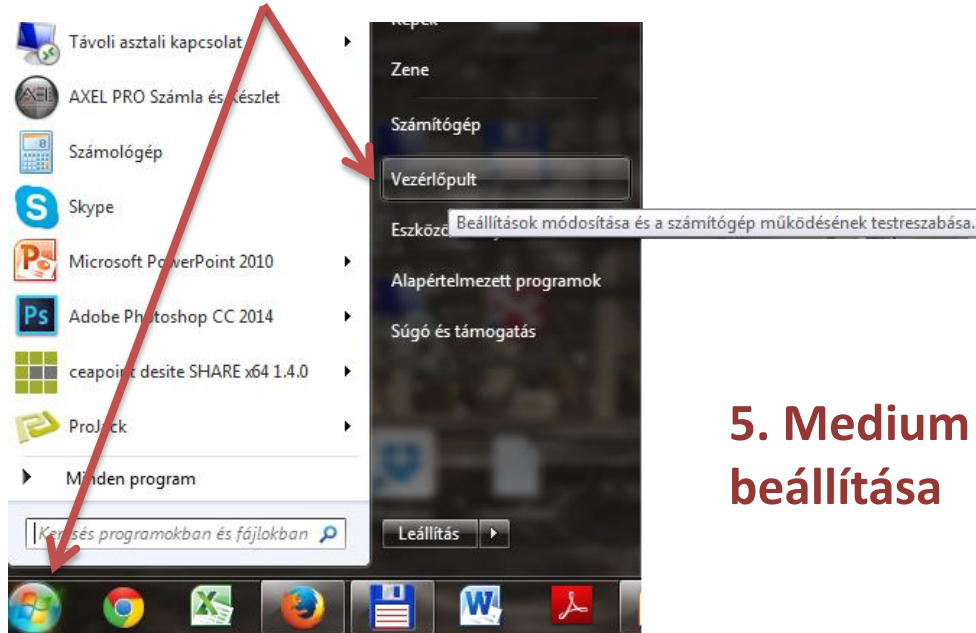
Távoli asztali kapcsolat
AXEL PRO Számla és készlet
Számológép
Skype
Microsoft PowerPoint 2010
Adobe Photoshop CC 2014
ceapoint desite SHARE x64 1.4.0
ProJack
Minden program
Keresés programokban és fájlokban

Képek
Zene
Számítógép
Vezérlőpult
Eszközö
Beállítások módosítása és a számítógép működésének testreszabása.
Alapértelmezett programok
Súgó és támogatás
Leállítás

5. Medium beállítása